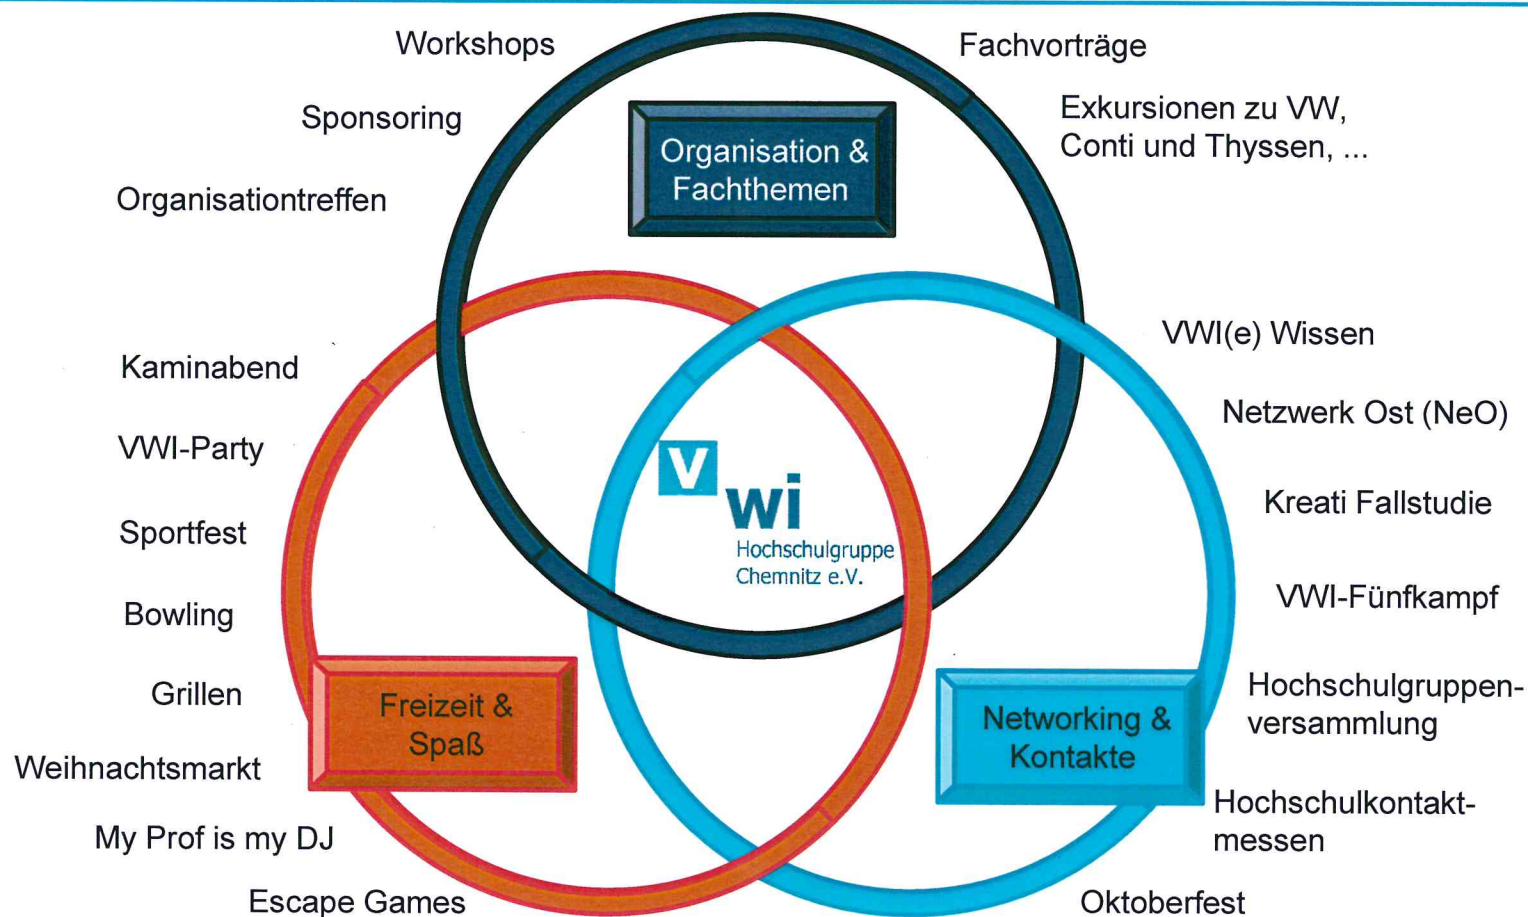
Workshops

Fachvorträge

Sponsoring

Organisation & Fachthemen

Exkursionen zu VW, Conti und Thyssen, ...

Organisationtreffen

VWI(e) Wissen

Kaminabend

Netzwerk Ost (NeO)

VWI-Party

Kreati Fallstudie

V wi Hochschulgruppe Chemnitz e.V.

Sportfest

VWI-Fünfkampf

Bowling

Grillen

Hochschulgruppenversammlung

Freizeit & Spaß

Networking & Kontakte

Weihnachtsmarkt

Hochschulkontaktmessen

My Prof is my DJ

Escape Games

Oktoberfest